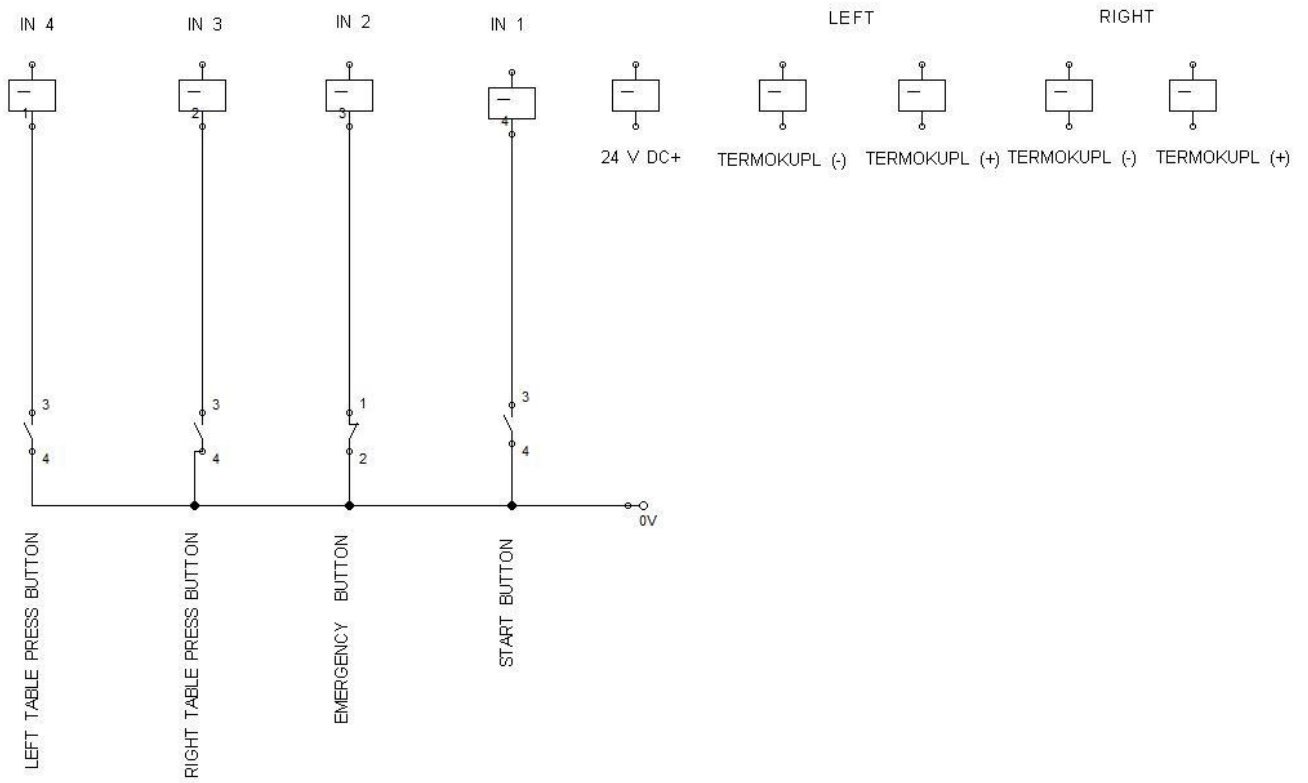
IN 4
IN 3
IN 2
IN 1
LEFT
RIGHT

1
2
3
4

24 V DC+
TERMOKUPL (-)
TERMOKUPL (+)
TERMOKUPL (-)
TERMOKUPL (+)

3
4
3
4
1
2
3
4

0V

LEFT TABLE PRESS BUTTON
RIGHT TABLE PRESS BUTTON
EMERGENCY BUTTON
START BUTTON